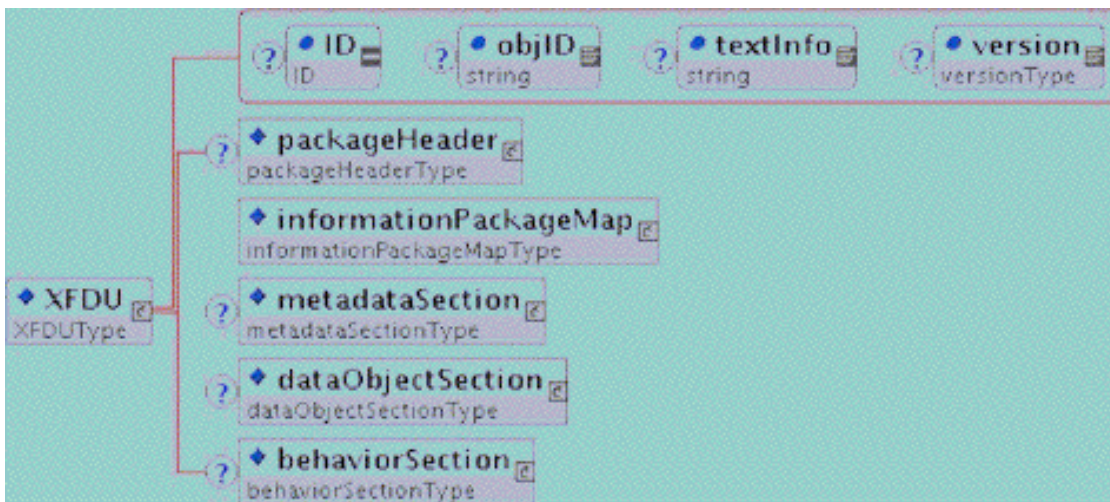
? ID
ID

? objID
string

? textInfo
string

? version
versionType

? packageHeader
packageHeaderType

informationPackageMap
informationPackageMapType

XFDU
XFDUType

? metadataSection
metadataSectionType

? dataObjectSection
dataObjectSectionType

? behaviorSection
behaviorSectionType